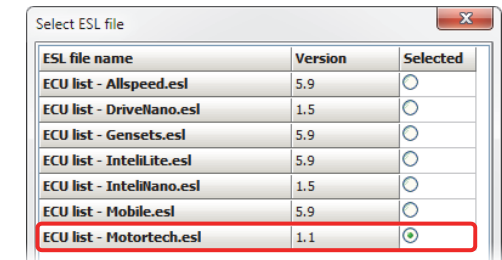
Select ESL file

| ESL file name | Version | Selected |
|---|---|---|
| ECU list - Allspeed.esl | 5.9 | |
| ECU list - DriveNano.esl | 1.5 | |
| ECU list - Gensets.esl | 5.9 | |
| ECU list - InteliLite.esl | 5.9 | |
| ECU list - InteliNano.esl | 1.5 | |
| ECU list - Mobile.esl | 5.9 | |
| ECU list - Motortech.esl | 1.1 | |